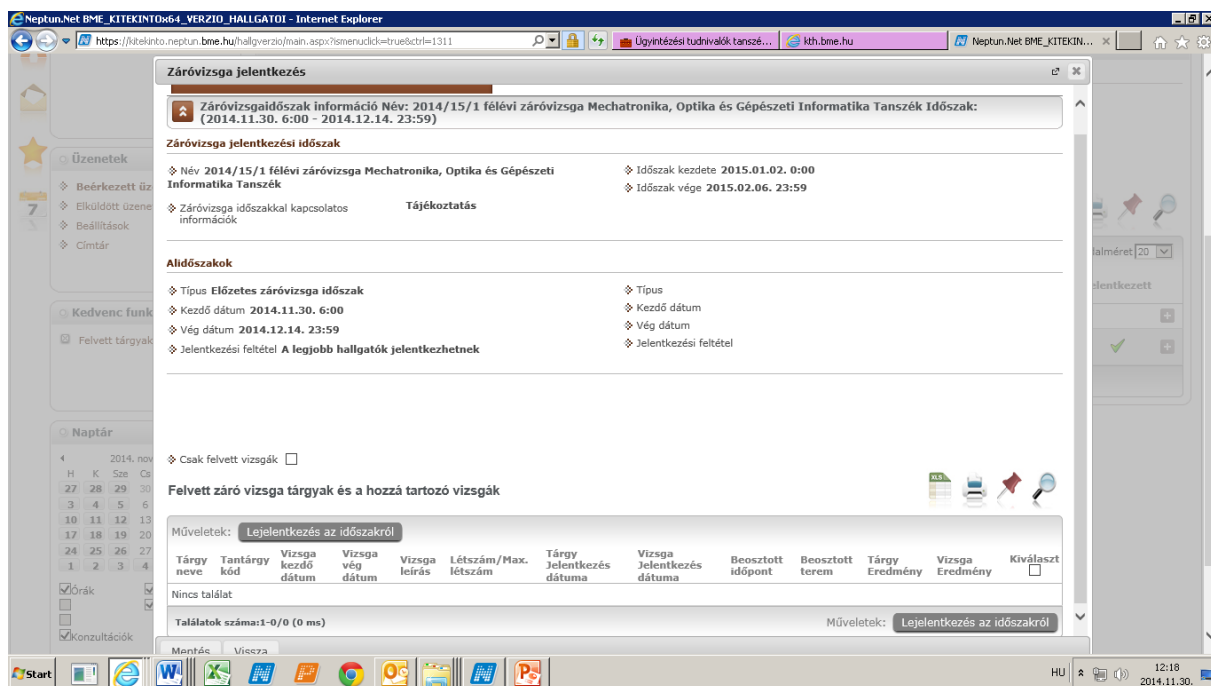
Neptun.Net BME_KITEKINT0x64_VERZIO_HALLGATOI - Internet Explorer

https://kitekinto.neptun.bme.hu/hallgverzio/main.aspx?ismenuclick=true&ctrl=1311

Ügyintézési tudnivalók tanszé...

kth.bme.hu

Neptun.Net BME_KITEKIN...

Üzenetek

Beérkezett üz

Elküldött üzene

Beállítások

Címtár

Kedvenc funk

Felvett tárgyak

Naptár

2014. nov

H K Sze Cs

27 28 29 30

3 4 5 6

10 11 12 13

17 18 19 20

24 25 26 27

1 2 3 4

Órák

Konzultációk

lalméret 20

lentkezett

Záróvizsga jelentkezés

Záróvizsgaidőszak információ Név: 2014/15/1 félévi záróvizsga Mechatronika, Optika és Gépészeti Informatika Tanszék Időszak: (2014.11.30. 6:00 - 2014.12.14. 23:59)

Záróvizsga jelentkezési időszak

Név 2014/15/1 félévi záróvizsga Mechatronika, Optika és Gépészeti Informatika Tanszék

Időszak kezdete 2015.01.02. 0:00

Időszak vége 2015.02.06. 23:59

Záróvizsga időszakkal kapcsolatos információk

Tájékoztatás

Alidőszakok

Típus Előzetes záróvizsga időszak

Kezdő dátum 2014.11.30. 6:00

Vég dátum 2014.12.14. 23:59

Jelentkezési feltétel A legjobb hallgatók jelentkezhetnek

Típus

Kezdő dátum

Vég dátum

Jelentkezési feltétel

Csak felvett vizsgák

Felvett záró vizsga tárgyak és a hozzá tartozó vizsgák

Műveletek: Lejelentkezés az időszakról

| Tárgy neve | Tantárgy kód | Vizsga kezdő dátum | Vizsga vég dátum | Vizsga leírás | Létszám/Max. létszám | Tárgy Jelentkezés dátuma | Vizsga Jelentkezés dátuma | Beosztott időpont | Beosztott terem | Tárgy Eredmény | Vizsga Eredmény | Kiválaszt |
|---|---|---|---|---|---|---|---|---|---|---|---|---|
| Nincs találat | | | | | | | | | | | | |

Találatok száma:1-0/0 (0 ms)

Műveletek: Lejelentkezés az időszakról

Mentés Vissza

Start

HU

12:18

2014.11.30.